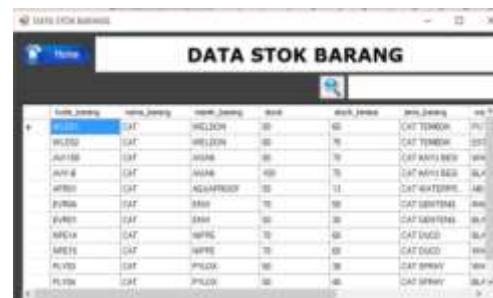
DATA STOK BARANG

Home

DATA STOK BARANG

| kode_barang | nama_barang | merek_barang | stock | stock_terbeli | jenis_barang | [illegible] |
|---|---|---|---|---|---|---|
| WLD01 | CAT | WELDON | 80 | 60 | CAT TEMBOK | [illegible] |
| WLD02 | CAT | WELDON | 80 | 70 | CAT TEMBOK | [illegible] |
| AVI100 | CAT | AVIAN | 80 | 70 | CAT KAYU BESI | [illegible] |
| AVI1-B | CAT | AVIAN | 100 | 70 | CAT KAYU BESI | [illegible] |
| APR01 | CAT | AQUAPROOF | 50 | 13 | CAT WATERPR... | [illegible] |
| EVR04 | CAT | EMVI | 70 | 50 | CAT GENTENG | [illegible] |
| EVR01 | CAT | EMVI | 50 | 30 | CAT GENTENG | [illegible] |
| NRE14 | CAT | NIPPE | 70 | 60 | CAT DUCO | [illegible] |
| NRE75 | CAT | NIPPE | 70 | 60 | CAT DUCO | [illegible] |
| PLY03 | CAT | PYLOX | 50 | 30 | CAT SPRAY | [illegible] |
| PLY04 | CAT | PYLOX | 50 | 40 | CAT SPRAY | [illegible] |